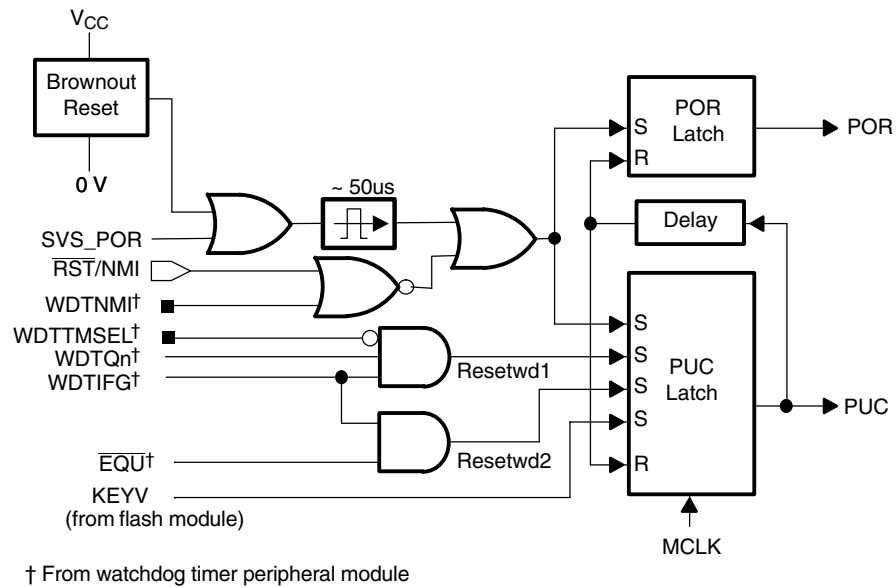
$V_{CC}$

Brownout Reset

0 V

~ 50us

SVS_POR

$\overline{RST}$/NMI

WDTNMI†

WDTTMSEL†

WDTQn†

WDTIFG†

Resetwd1

Resetwd2

$\overline{EQU}$†

KEYV
(from flash module)

S
R
POR Latch

POR

Delay

S
S
S
S
R
PUC Latch

PUC

MCLK

† From watchdog timer peripheral module